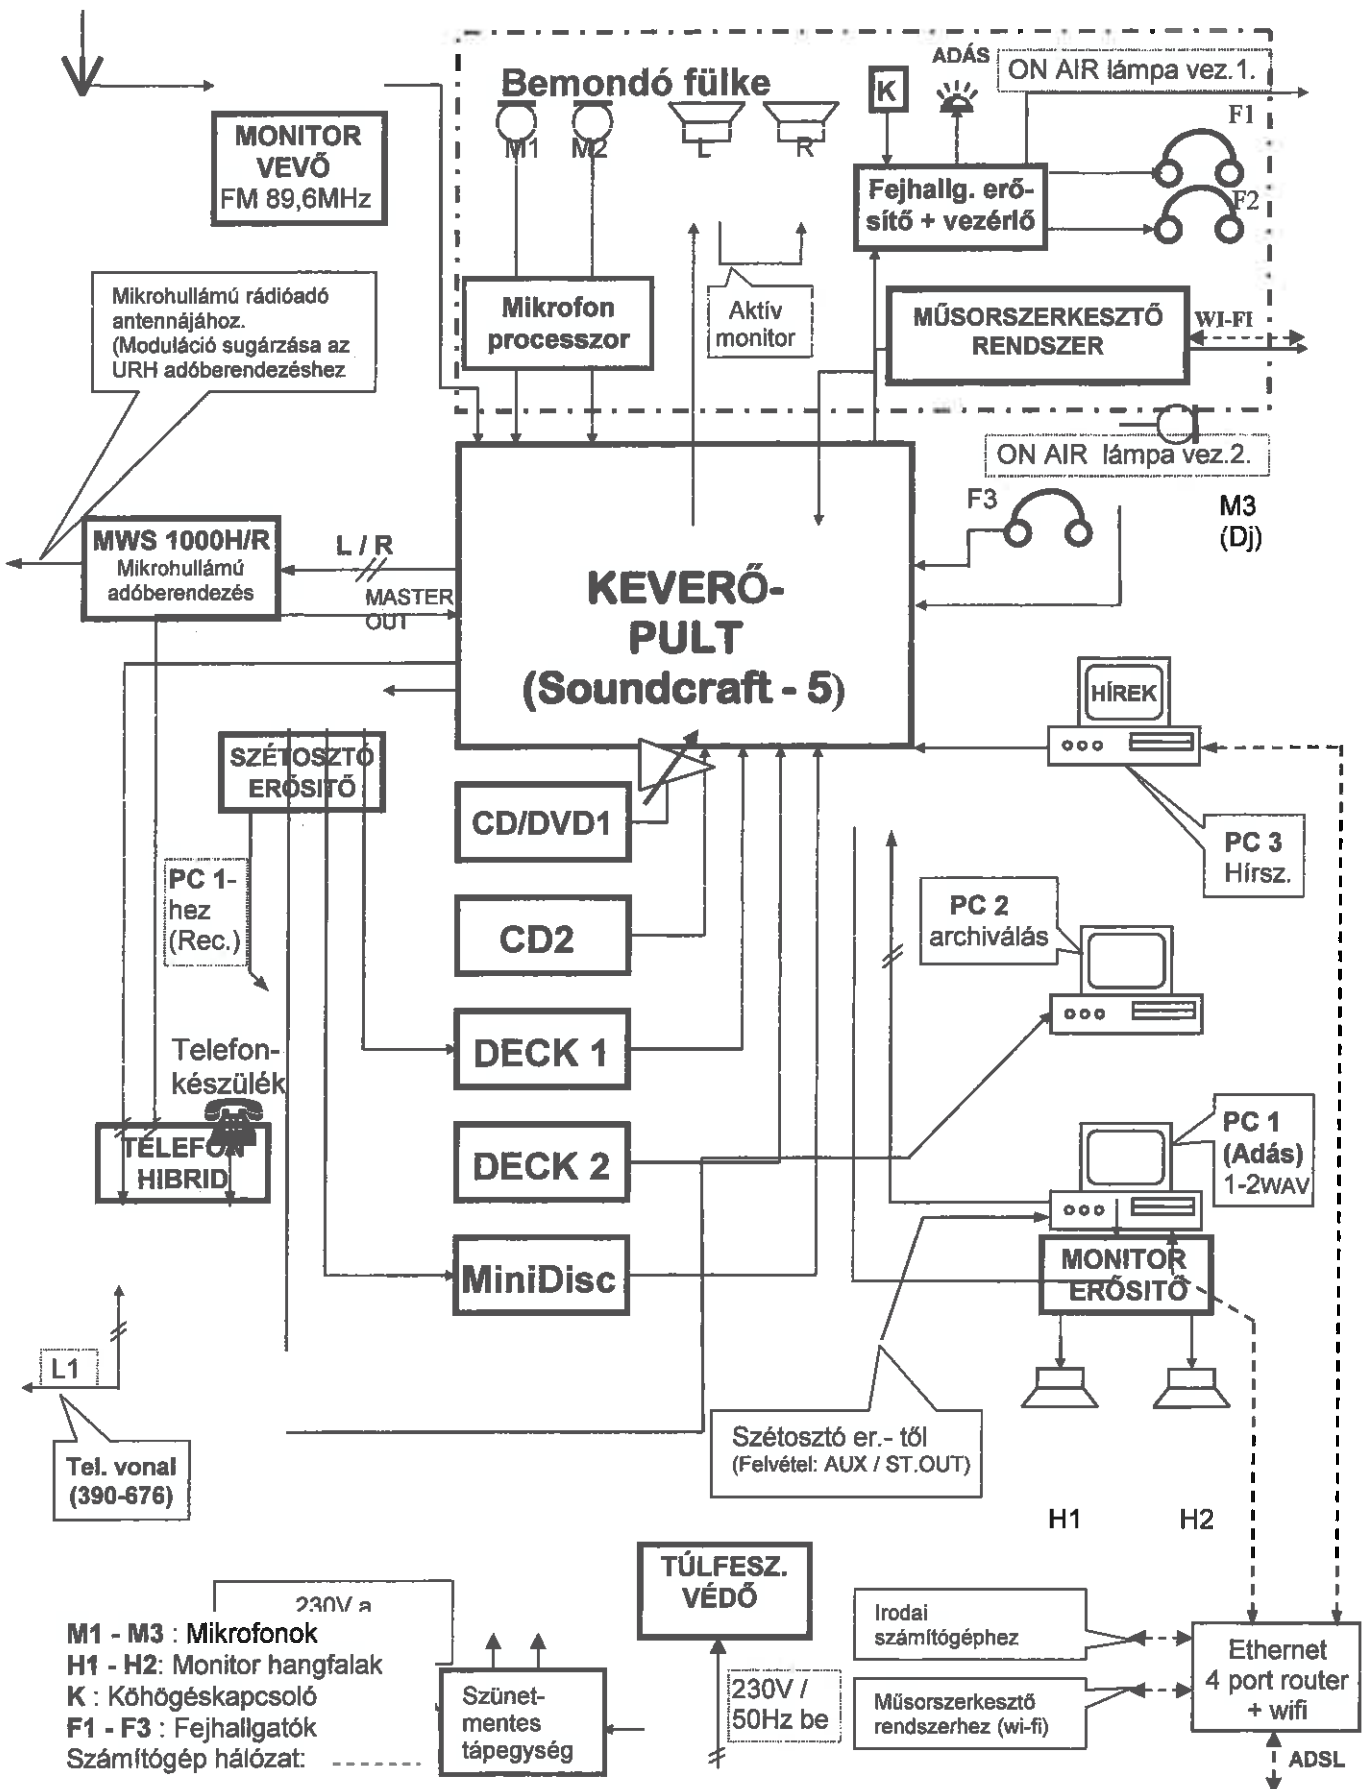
Bemondó fülke
M1 M2 L R
K
ADÁS
ON AIR lámpa vez.1.
F1
F2
MONITOR VEVŐ FM 89,6MHz

Fejhallg. erősítő + vezérlő

Mikrohullámú rádióadó antennájához. (Moduláció sugárzása az URH adóberendezéshez

Mikrofon processzor

Aktív monitor

MŰSORSZERKESZTŐ RENDSZER

WI-FI

ON AIR lámpa vez.2.

F3

M3 (Dj)

MWS 1000H/R Mikrohullámú adóberendezés

L / R

MASTER OUT

KEVERŐ-PULT (Soundcraft - 5)

HÍREK

SZÉTOSZTÓ ERŐSÍTŐ

CD/DVD1

PC 3 Hírsz.

PC 1-hez (Rec.)

CD2

PC 2 archiválás

Telefon-készülék

DECK 1

TELEFON HIBRID

DECK 2

PC 1 (Adás) 1-2WAV

MiniDisc

MONITOR ERŐSÍTŐ

L1

Tel. vonal (390-676)

Szétosztó er.- től (Felvétel: AUX / ST.OUT)

H1 H2

TÚLFESZ. VÉDŐ

230V a

M1 - M3 : Mikrofonok
H1 - H2: Monitor hangfalak
K : Köhögéskapcsoló
F1 - F3 : Fejhallgatók
Számítógép hálózat:

Szünet-mentes tápegység

230V / 50Hz be

Irodai számítógéphez

Műsorszerkesztő rendszerhez (wi-fi)

Ethernet 4 port router + wifi

ADSL